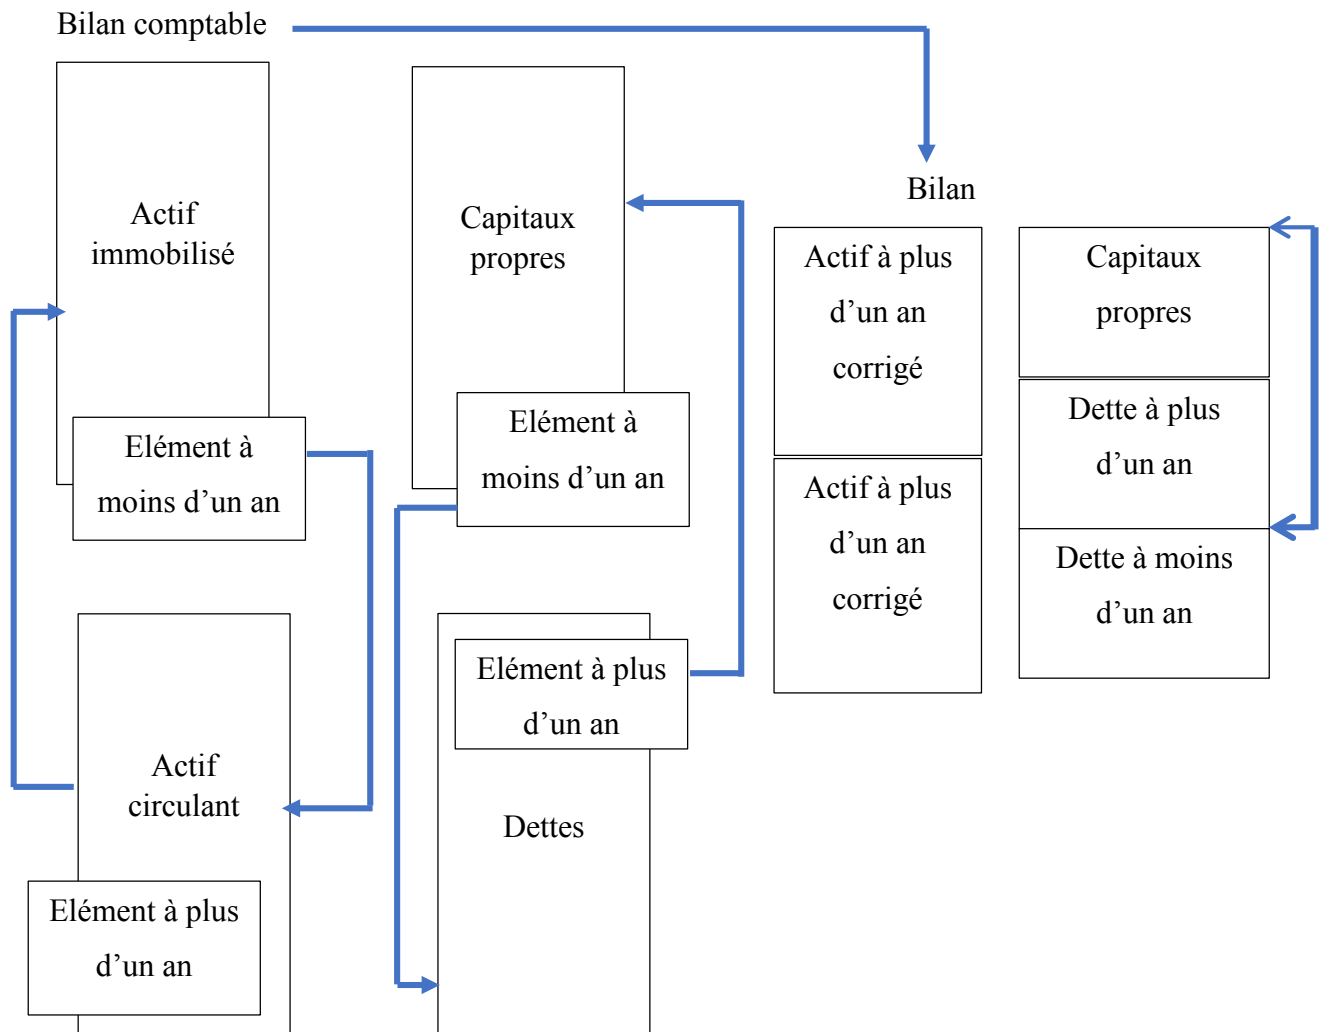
Bilan comptable

Actif immobilisé

Elément à moins d’un an

Actif circulant

Elément à plus d’un an

Capitaux propres

Elément à moins d’un an

Elément à plus d’un an

Dettes

Bilan

Actif à plus d’un an corrigé

Actif à plus d’un an corrigé

Capitaux propres

Dette à plus d’un an

Dette à moins d’un an